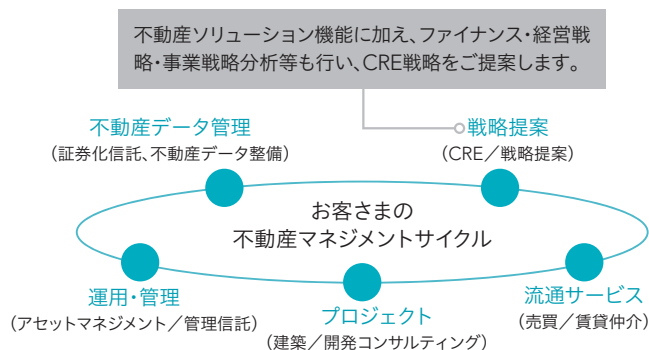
不動産ソリューション機能に加え、ファイナンス・経営戦略・事業戦略分析等も行い、CRE戦略をご提案します。

不動産データ管理
（証券化信託、不動産データ整備）

戦略提案
（CRE／戦略提案）

お客さまの
不動産マネジメントサイクル

運用・管理
（アセットマネジメント／管理信託）

プロジェクト
（建築／開発コンサルティング）

流通サービス
（売買／賃貸仲介）